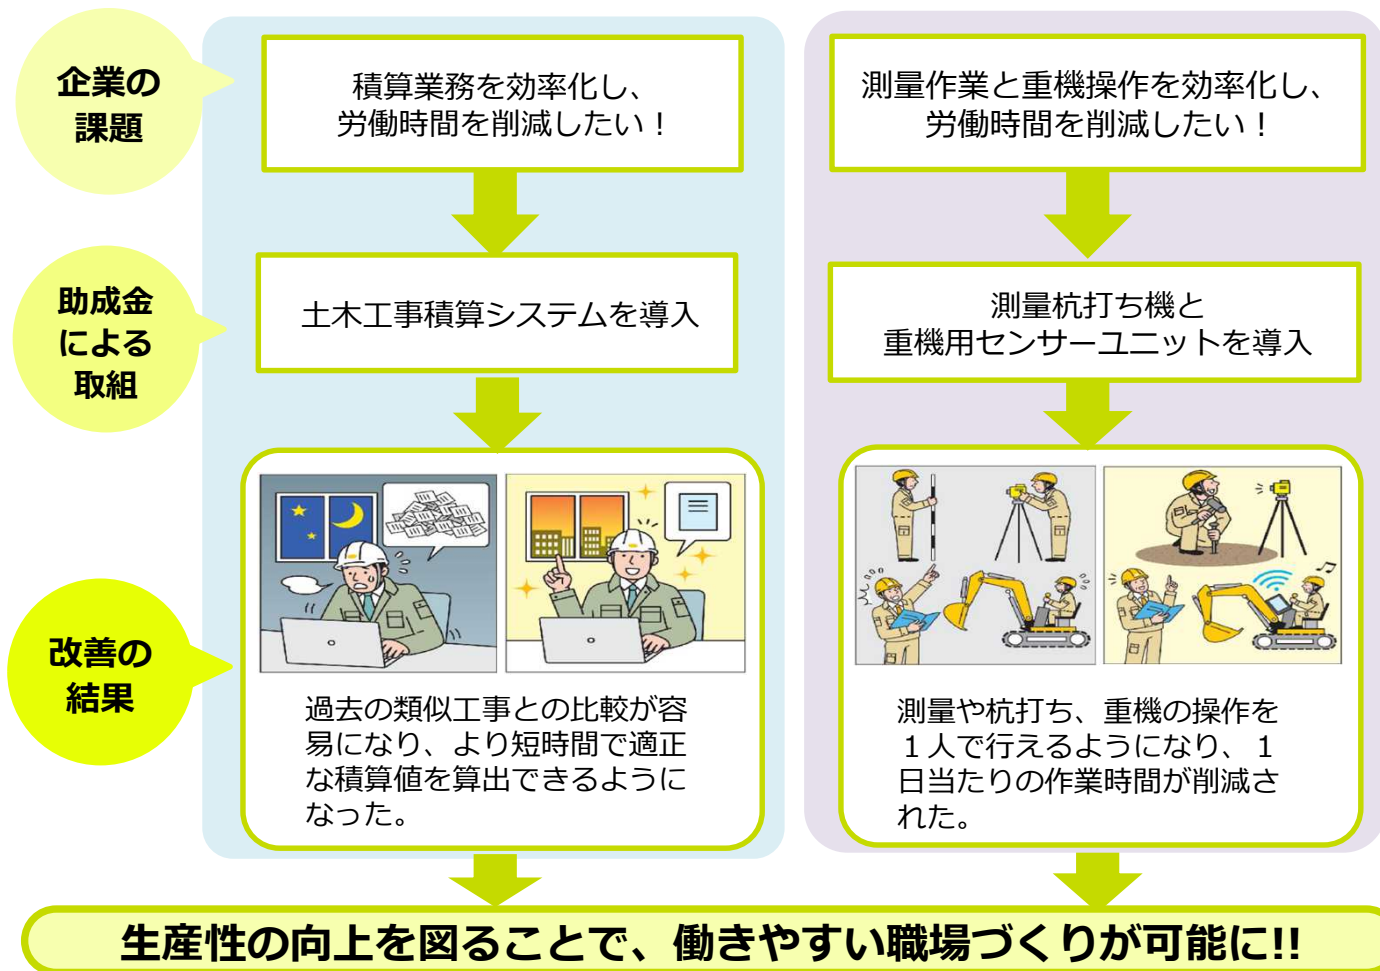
企業の課題

積算業務を効率化し、
労働時間を削減したい！

測量作業と重機操作を効率化し、
労働時間を削減したい！

助成金による取組

土木工事積算システムを導入

測量杭打ち機と
重機用センサーユニットを導入

改善の結果

過去の類似工事との比較が容易になり、より短時間で適正な積算値を算出できるようになった。

測量や杭打ち、重機の操作を１人で行えるようになり、１日当たりの作業時間が削減された。

生産性の向上を図ることで、働きやすい職場づくりが可能に!!